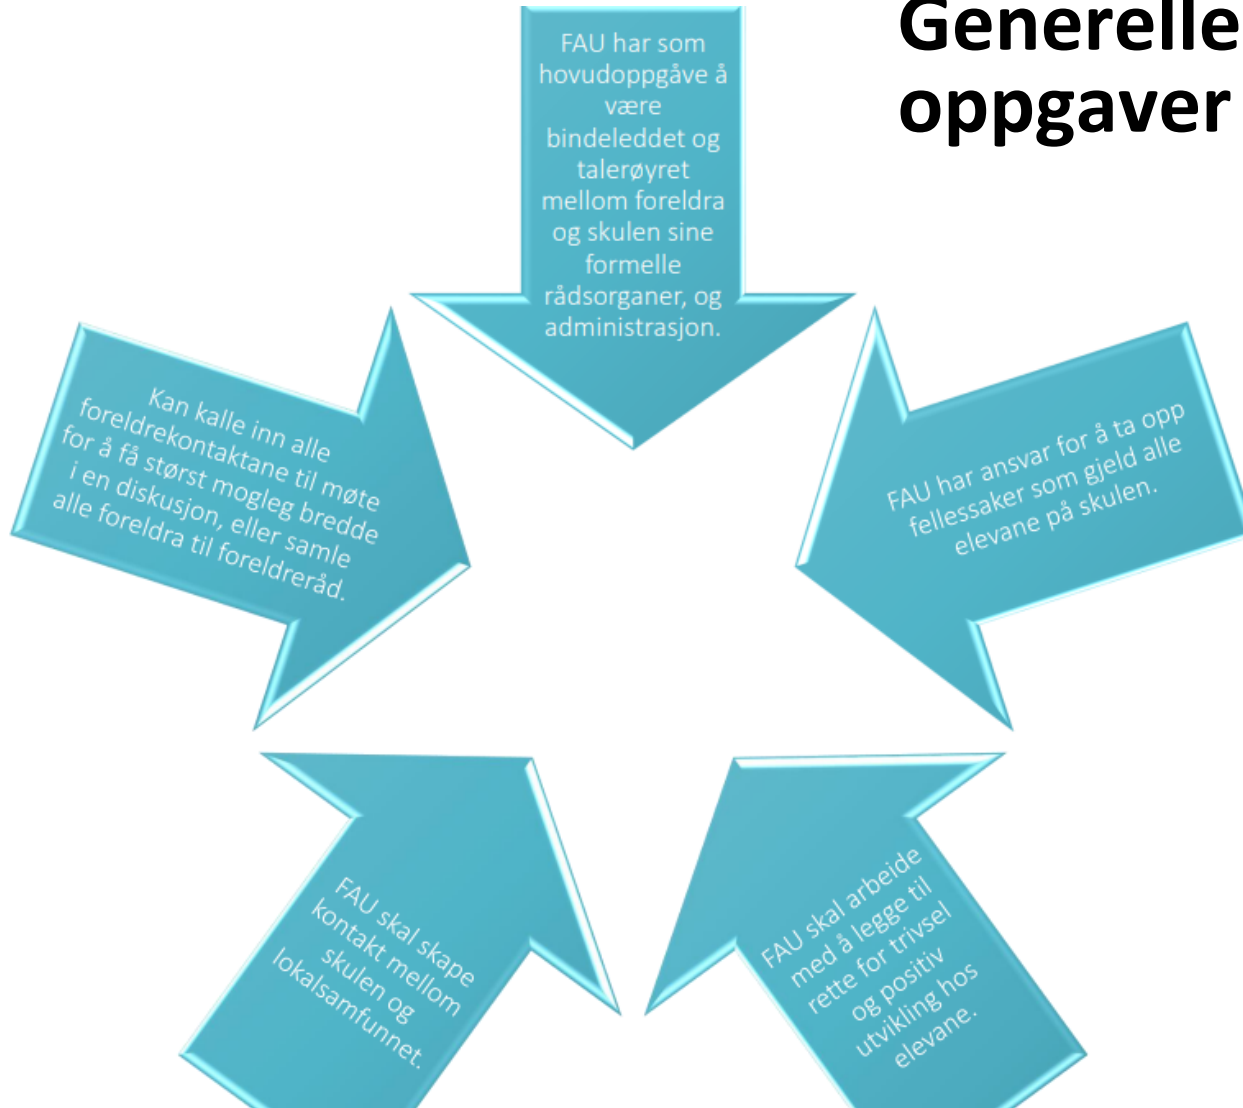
Generelle oppgaver

FAU har som hovudoppgåve å være bindeleddet og talerøyret mellom foreldra og skulen sine formelle rådsorganer, og administrasjon.

FAU har ansvar for å ta opp fellessaker som gjeld alle elevane på skulen.

FAU skal arbeide med å legge til rette for trivsel og positiv utvikling hos elevane.

FAU skal skape kontakt mellom skulen og lokalsamfunnet.

Kan kalle inn alle foreldrekontaktane til møte for å få størst mogleg bredde i en diskusjon, eller samle alle foreldra til foreldreråd.